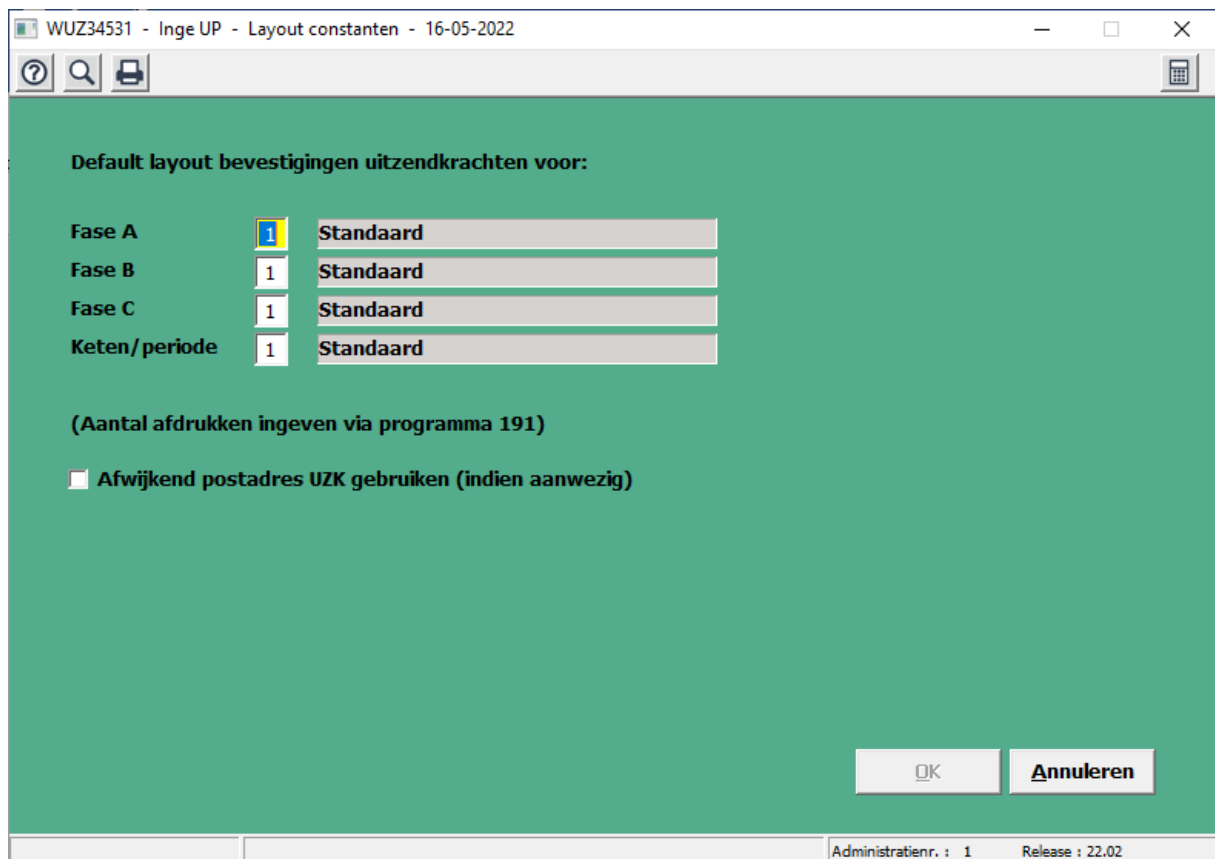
WUZ34531 - Inge UP - Layout constanten - 16-05-2022

Default layout bevestigingen uitzendkrachten voor:

Fase A 1 Standaard
Fase B 1 Standaard
Fase C 1 Standaard
Keten/periode 1 Standaard

(Aantal afdrukken ingeven via programma 191)

Afwijkend postadres UZK gebruiken (indien aanwezig)

OK
Annuleren

Administratienr. : 1
Release : 22.02